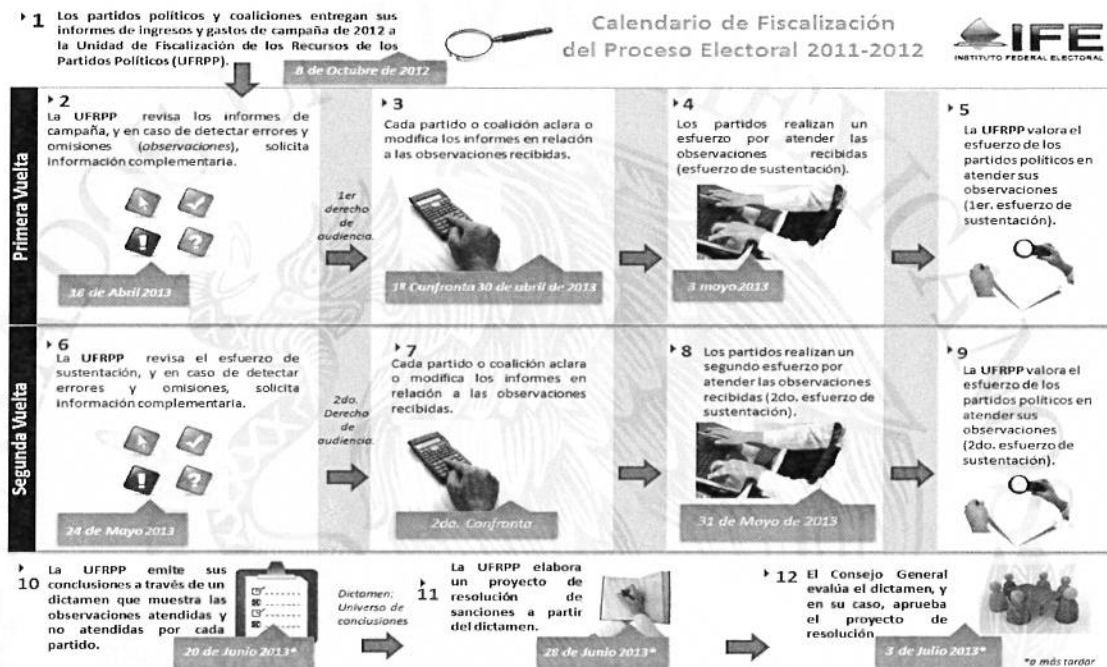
1 Los partidos políticos y coaliciones entregan sus informes de ingresos y gastos de campaña de 2012 a la Unidad de Fiscalización de los Recursos de los Partidos Políticos (UFRPP).

8 de Octubre de 2012

Calendario de Fiscalización del Proceso Electoral 2011-2012

IFE INSTITUTO FEDERAL ELECTORAL

Primera Vuelta

2 La UFRPP revisa los informes de campaña, y en caso de detectar errores y omisiones (observaciones), solicita información complementaria.

16 de Abril 2013

1er derecho de audiencia.

3 Cada partido o coalición aclara o modifica los informes en relación a las observaciones recibidas.

1ª Confronta 30 de abril de 2013

4 Los partidos realizan un esfuerzo por atender las observaciones recibidas (esfuerzo de sustentación).

3 mayo 2013

5 La UFRPP valora el esfuerzo de los partidos políticos en atender sus observaciones (1er. esfuerzo de sustentación).

Segunda Vuelta

6 La UFRPP revisa el esfuerzo de sustentación, y en caso de detectar errores y omisiones, solicita información complementaria.

24 de Mayo 2013

2do. Derecho de audiencia.

7 Cada partido o coalición aclara o modifica los informes en relación a las observaciones recibidas.

2do. Confronta

8 Los partidos realizan un segundo esfuerzo por atender las observaciones recibidas (2do. esfuerzo de sustentación).

31 de Mayo de 2013

9 La UFRPP valora el esfuerzo de los partidos políticos en atender sus observaciones (2do. esfuerzo de sustentación).

10 La UFRPP emite sus conclusiones a través de un dictamen que muestra las observaciones atendidas y no atendidas por cada partido.

20 de Junio 2013*

Dictamen: Universo de conclusiones

11 La UFRPP elabora un proyecto de resolución de sanciones a partir del dictamen.

28 de Junio 2013*

12 El Consejo General evalúa el dictamen, y en su caso, aprueba el proyecto de resolución.

3 de Julio 2013*

*a más tardar